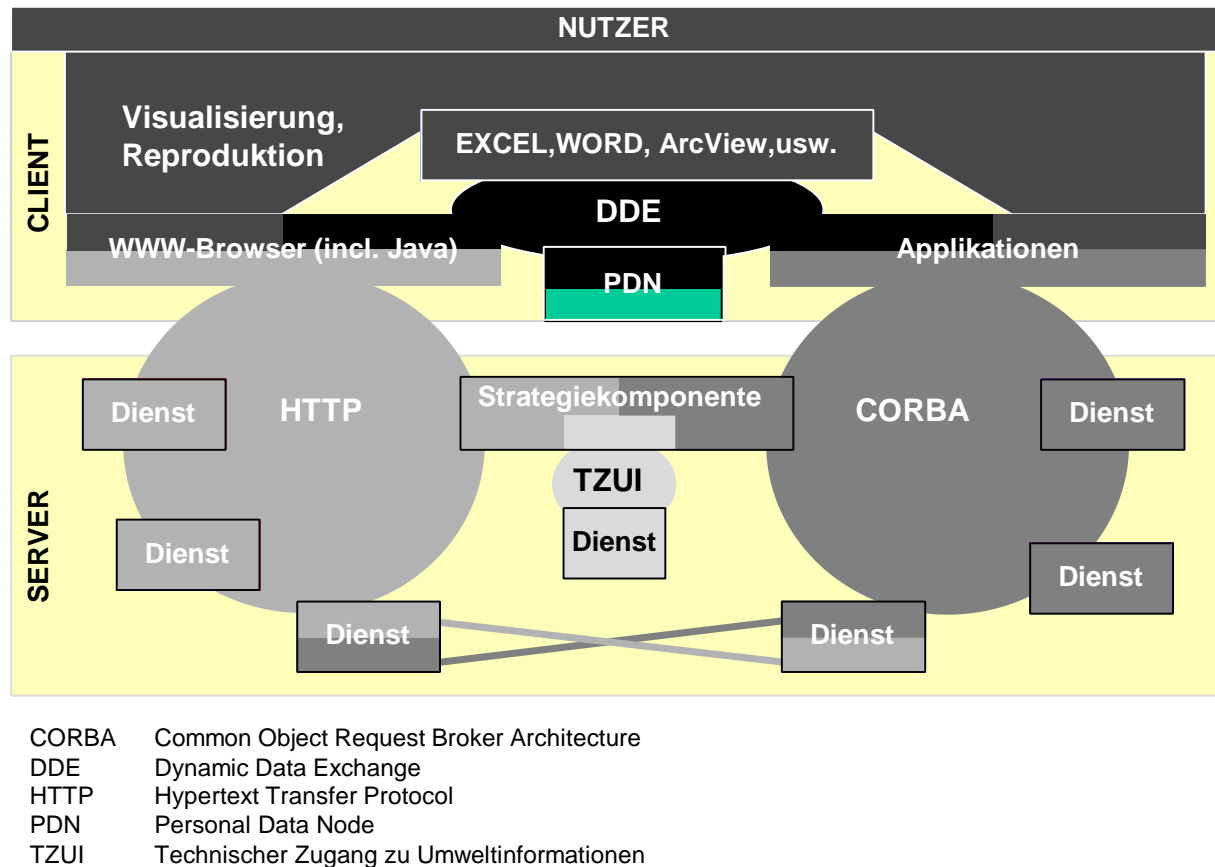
NUTZER

CLIENT

Visualisierung, Reproduktion

EXCEL,WORD, ArcView,usw.

DDE

WWW-Browser (incl. Java)

PDN

Applikationen

SERVER

Dienst

HTTP

Strategiekomponente

CORBA

Dienst

TZUI

Dienst

Dienst

Dienst

Dienst

Dienst

| | |
|---|---|
| CORBA | Common Object Request Broker Architecture |
| DDE | Dynamic Data Exchange |
| HTTP | Hypertext Transfer Protocol |
| PDN | Personal Data Node |
| TZUI | Technischer Zugang zu Umweltinformationen |